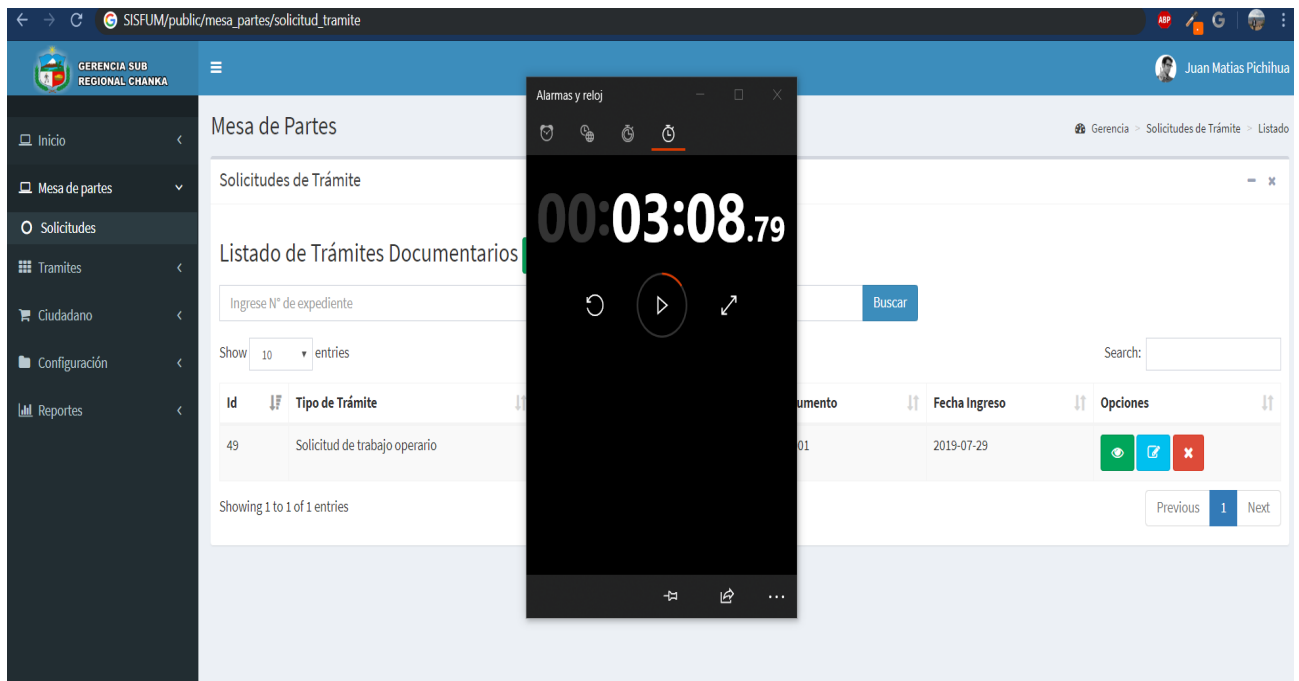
SISFUM/public/mesa_partes/solicitud_tramite

ABP G

GERENCIA SUB REGIONAL CHANKA

Juan Matias Pichihua

Inicio
Mesa de partes
Solicitudes
Tramites
Ciudadano
Configuración
Reportes

Mesa de Partes

Gerencia > Solicitudes de Trámite > Listado

Solicitudes de Trámite

Listado de Trámites Documentarios

Ingrese N° de expediente

Buscar

Show 10 entries

Search:

| Id | Tipo de Trámite | umento | Fecha Ingreso | Opciones |
|---|---|---|---|---|
| 49 | Solicitud de trabajo operario | 01 | 2019-07-29 | |

Showing 1 to 1 of 1 entries

Previous 1 Next

Alarmas y reloj

00:03:08.79